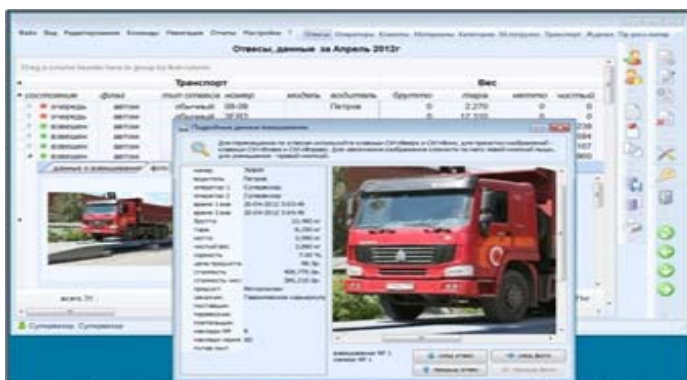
Отвесы, данные за Апрель 2012г

Транспорт

Вес

состояние

фото

тип отвеса

номер

модель

водитель

брутто

тара

нетто

чистый

очередь

обычный

Петров

0

2,270

0

0

Подробные данные взвешивания

всего 31

Супервизор. Супервизор

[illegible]